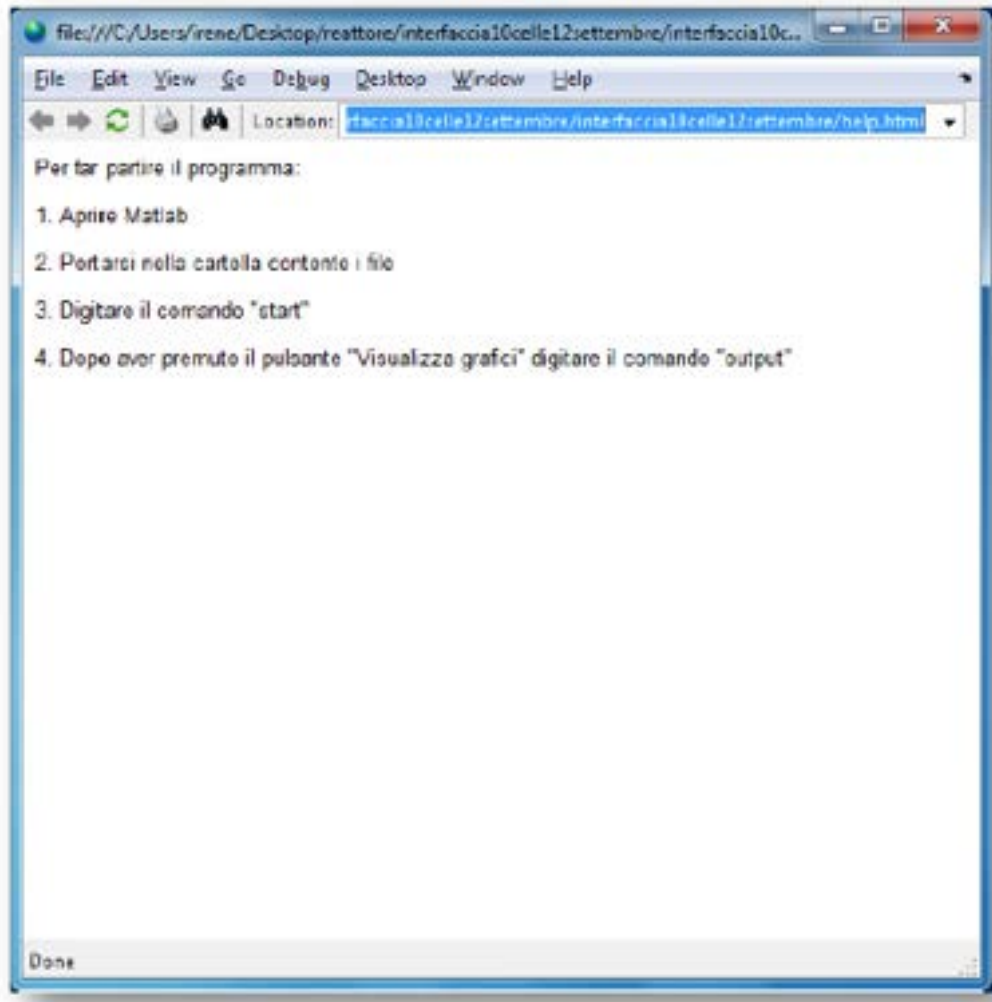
file:///C:/Users/irene/Desktop/reattore/interfaccia10celle12settembre/interfaccia10c...

File Edit View Go Debug Desktop Window Help

Location: rfaccia10celle12settembre/interfaccia10celle12settembre/help.html

Per far partire il programma:

1. Aprire Matlab

2. Portarsi nella cartella contente i file

3. Digitare il comando "start"

4. Dopo aver premuto il pulsante "Visualizza grafici" digitare il comando "output"

Done